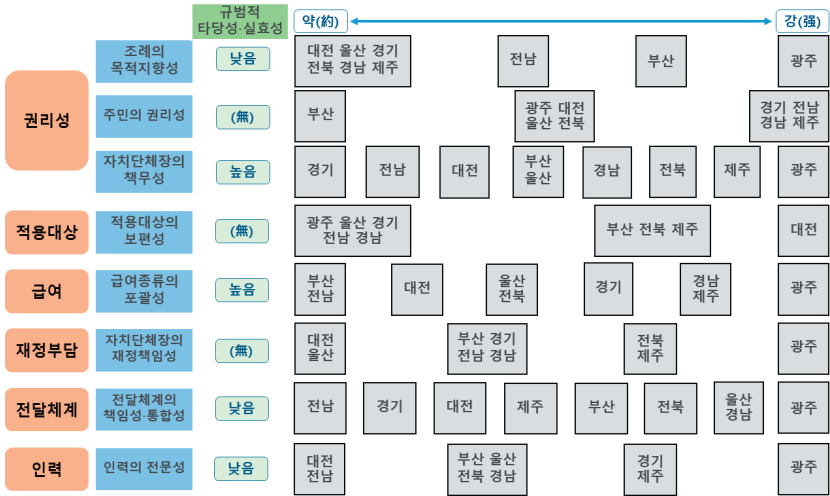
| | | 규범적 타당성·실효성 | 약(約) ↔ 강(強) |
|---|---|---|---|
| 권리성 | 조례의 목적지향성 | 낮음 | 대전 울산 경기 전북 경남 제주 / 전남 / 부산 / 광주 |
| | 주민의 권리성 | (無) | 부산 / 광주 대전 울산 전북 / 경기 전남 경남 제주 |
| | 자치단체장의 책무성 | 높음 | 경기 / 전남 / 대전 / 부산 울산 / 경남 / 전북 / 제주 / 광주 |
| 적용대상 | 적용대상의 보편성 | (無) | 광주 울산 경기 전남 경남 / 부산 전북 제주 / 대전 |
| 급여 | 급여종류의 포괄성 | 높음 | 부산 전남 / 대전 / 울산 전북 / 경기 / 경남 제주 / 광주 |
| 재정부담 | 자치단체장의 재정책임성 | (無) | 대전 울산 / 부산 경기 전남 경남 / 전북 제주 / 광주 |
| 전달체계 | 전달체계의 책임성·통합성 | 낮음 | 전남 / 경기 / 대전 / 제주 / 부산 / 전북 / 울산 경남 / 광주 |
| 인력 | 인력의 전문성 | 낮음 | 대전 전남 / 부산 울산 전북 경남 / 경기 제주 / 광주 |